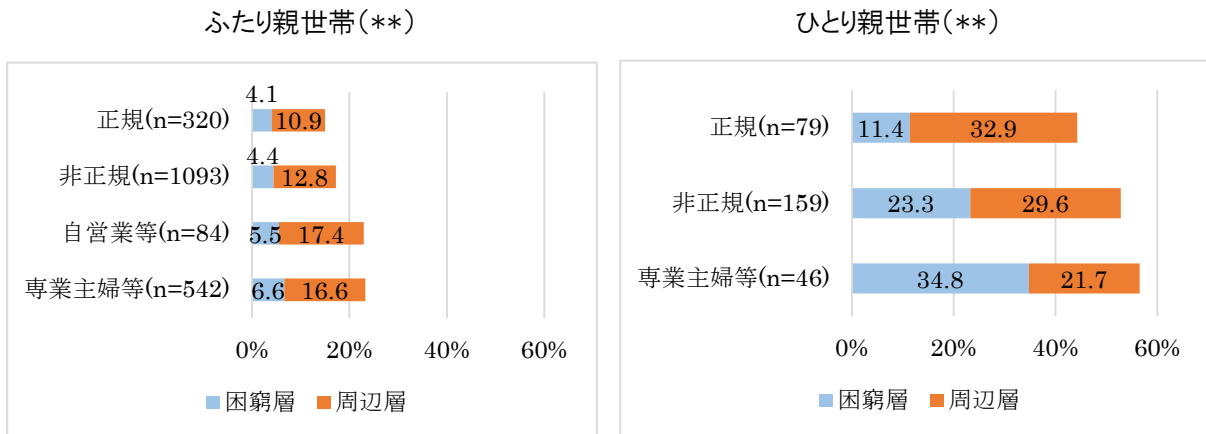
ふたり親世帯（**）

| | 困窮層 | 周辺層 |
|---|---|---|
| 正規(n=320) | 4.1 | 10.9 |
| 非正規(n=1093) | 4.4 | 12.8 |
| 自営業等(n=84) | 5.5 | 17.4 |
| 専業主婦等(n=542) | 6.6 | 16.6 |

0% 20% 40% 60%

困窮層 周辺層

ひとり親世帯（**）

| | 困窮層 | 周辺層 |
|---|---|---|
| 正規(n=79) | 11.4 | 32.9 |
| 非正規(n=159) | 23.3 | 29.6 |
| 専業主婦等(n=46) | 34.8 | 21.7 |

0% 20% 40% 60%

困窮層 周辺層